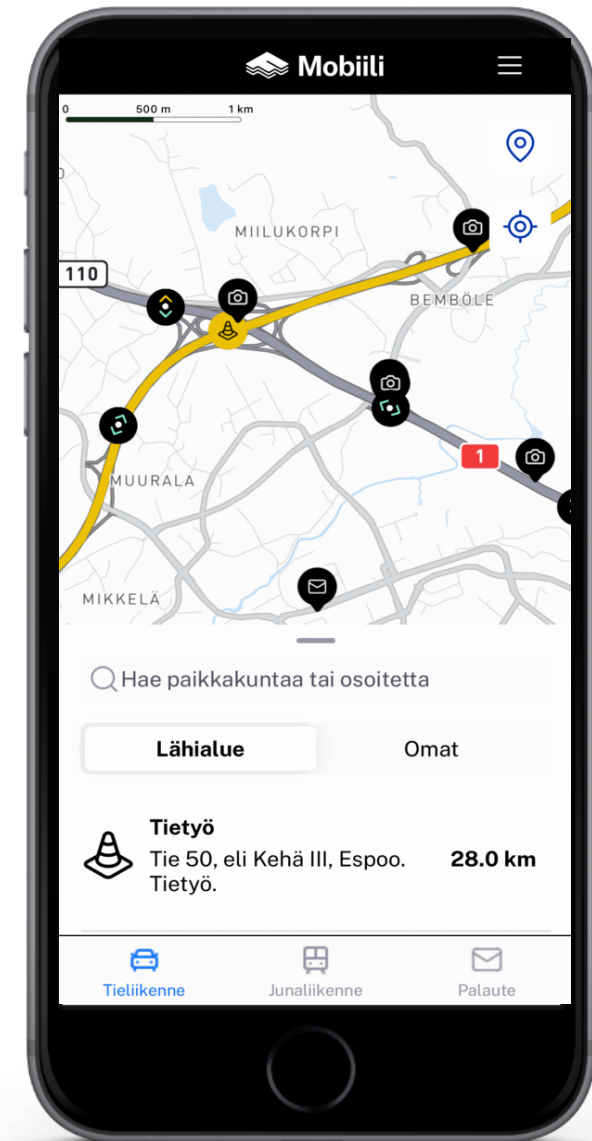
Mobiili

0 500 m 1 km

MIILUKORPI

110

BEMBÖLE

1

MUURALA

MIKKELÄ

Hae paikkakuntaa tai osoitetta

Lähialue

Omat

Tietyö

Tie 50, eli Kehä III, Espoo. Tietyö.

28.0 km

Tieliikenne

Junaliikenne

Palaute